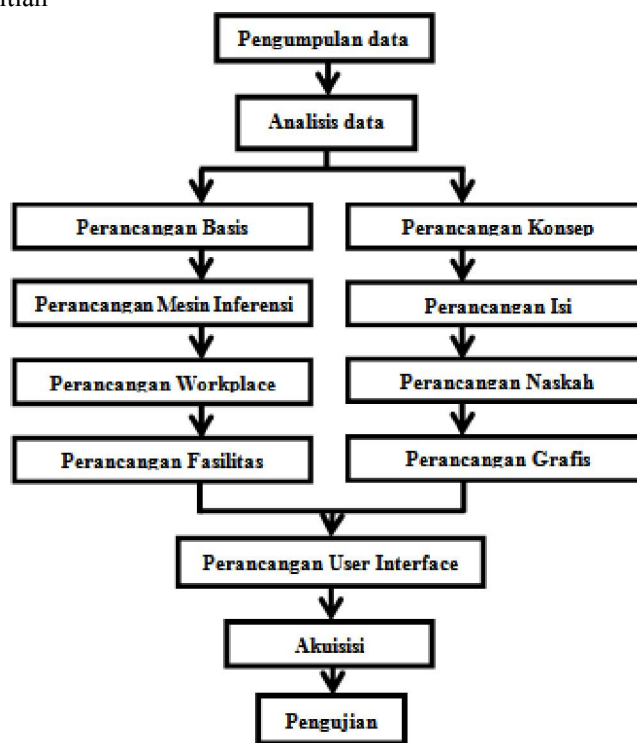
itian

Pengumpulan data

Analisis data

Perancangan Basis

Perancangan Mesin Inferensi

Perancangan Workplace

Perancangan Fasilitas

Perancangan Konsep

Perancangan Isi

Perancangan Naskah

Perancangan Grafis

Perancangan User Interface

Akuisisi

Pengujian